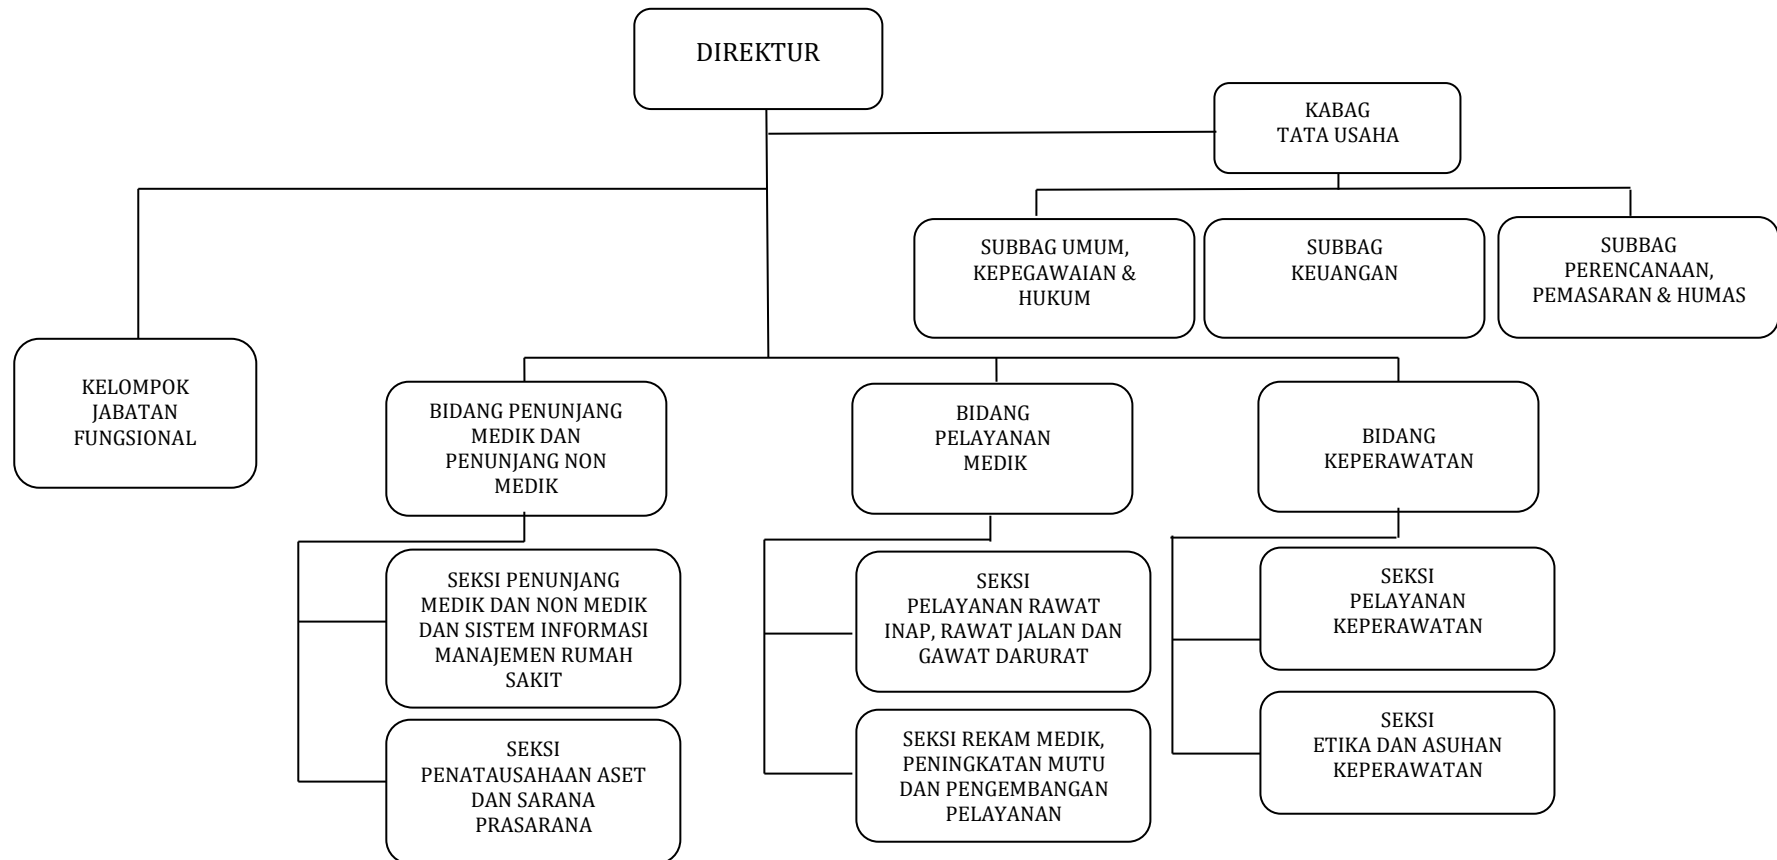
DIREKTUR

KABAG
TATA USAHA

SUBBAG UMUM, KEPEGAWAIAN & HUKUM

SUBBAG KEUANGAN

SUBBAG PERENCANAAN, PEMASARAN & HUMAS

KELOMPOK JABATAN FUNGSIONAL

BIDANG PENUNJANG MEDIK DAN PENUNJANG NON MEDIK

BIDANG PELAYANAN MEDIK

BIDANG KEPERAWATAN

SEKSI PENUNJANG MEDIK DAN NON MEDIK DAN SISTEM INFORMASI MANAJEMEN RUMAH SAKIT

SEKSI PENATAUSAHAAN ASET DAN SARANA PRASARANA

SEKSI PELAYANAN RAWAT INAP, RAWAT JALAN DAN GAWAT DARURAT

SEKSI REKAM MEDIK, PENINGKATAN MUTU DAN PENGEMBANGAN PELAYANAN

SEKSI PELAYANAN KEPERAWATAN

SEKSI ETIKA DAN ASUHAN KEPERAWATAN